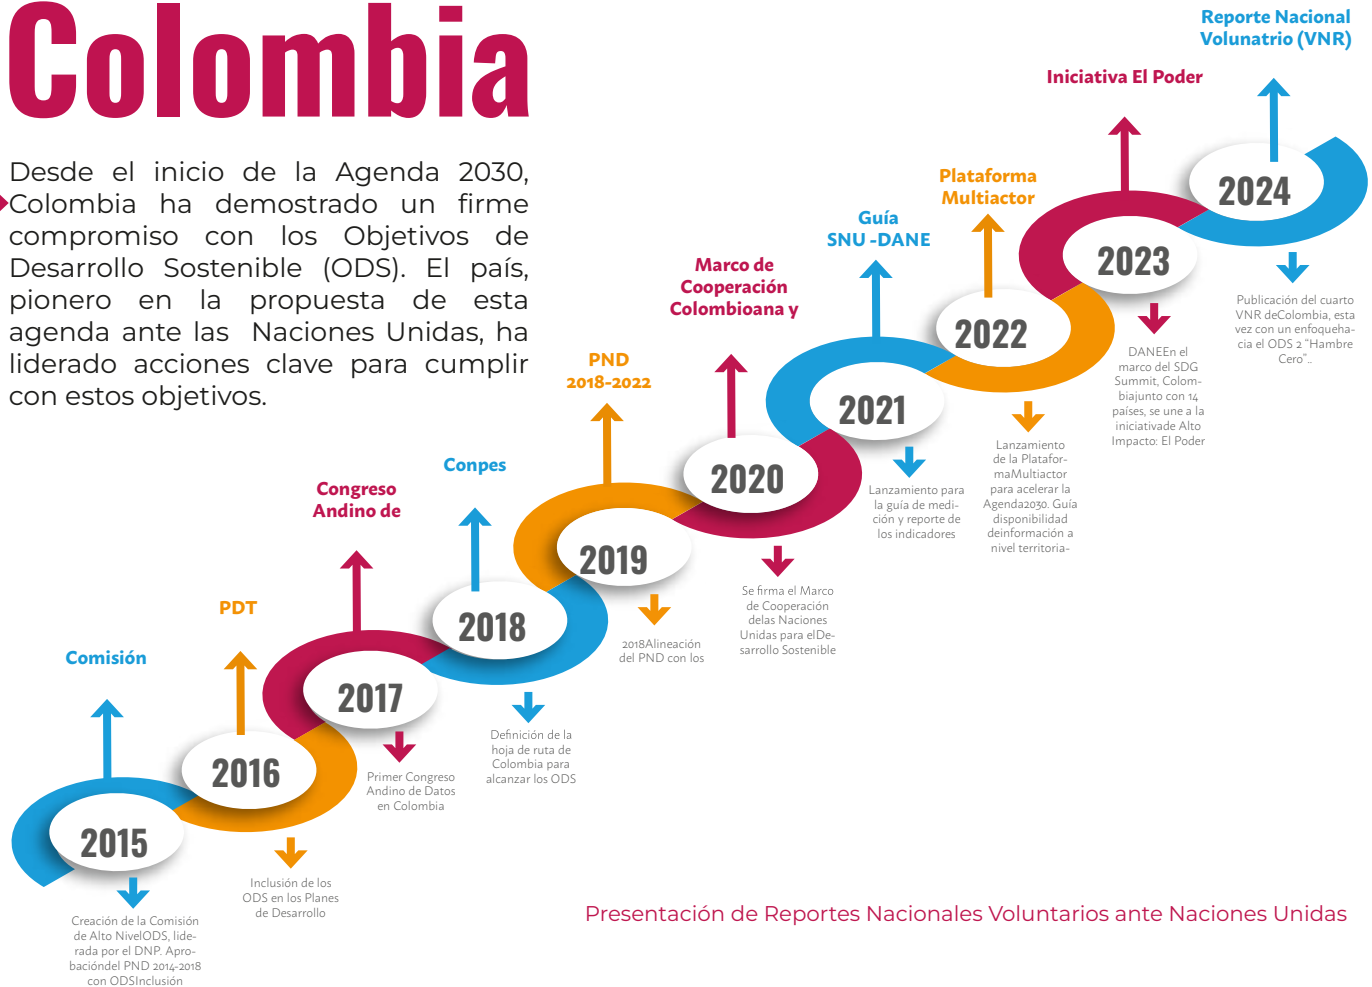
Colombia

Desde el inicio de la Agenda 2030, Colombia ha demostrado un firme compromiso con los Objetivos de Desarrollo Sostenible (ODS). El país, pionero en la propuesta de esta agenda ante las Naciones Unidas, ha liderado acciones clave para cumplir con estos objetivos.

Comisión
2015
Creación de la Comisión de Alto NivelODS, liderada por el DNP. Aprobacióndel PND 2014-2018 con ODSInclusión

PDT
2016
Inclusión de los ODS en los Planes de Desarrollo

Congreso Andino de
2017
Primer Congreso Andino de Datos en Colombia

Conpes
2018
Definición de la hoja de ruta de Colombia para alcanzar los ODS

PND 2018-2022
2019
2018Alineación del PND con los

Marco de Cooperación Colombioana y
2020
Se firma el Marco de Cooperación delas Naciones Unidas para elDesarrollo Sostenible

Guía SNU -DANE
2021
Lanzamiento para la guía de medición y reporte de los indicadores

Plataforma Multiactor
2022
Lanzamiento de la PlataformaMultiactor para acelerar la Agenda2030. Guía disponibilidad deinformación a nivel territoria-

Iniciativa El Poder
2023
DANEEn el marco del SDG Summit, Colombiajunto con 14 países, se une a la iniciativade Alto Impacto: El Poder

Reporte Nacional Volunatrio (VNR)
2024
Publicación del cuarto VNR deColombia, esta vez con un enfoquehacia el ODS 2 "Hambre Cero"..

Presentación de Reportes Nacionales Voluntarios ante Naciones Unidas